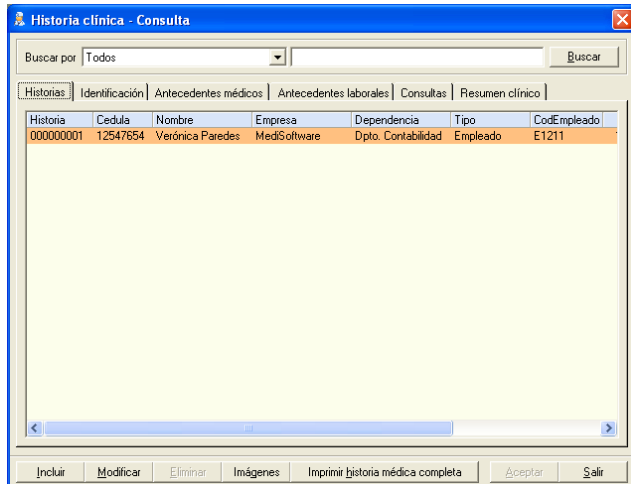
Historia clínica - Consulta

Buscar por Todos

Buscar

Historias | Identificación | Antecedentes médicos | Antecedentes laborales | Consultas | Resumen clínico

| Historia | Cedula | Nombre | Empresa | Dependencia | Tipo | CodEmpleado |
|---|---|---|---|---|---|---|
| 000000001 | 12547654 | Verónica Paredes | MediSoftware | Dpto. Contabilidad | Empleado | E1211 |

Incluir | Modificar | Eliminar | Imágenes | Imprimir historia médica completa | Aceptar | Salir